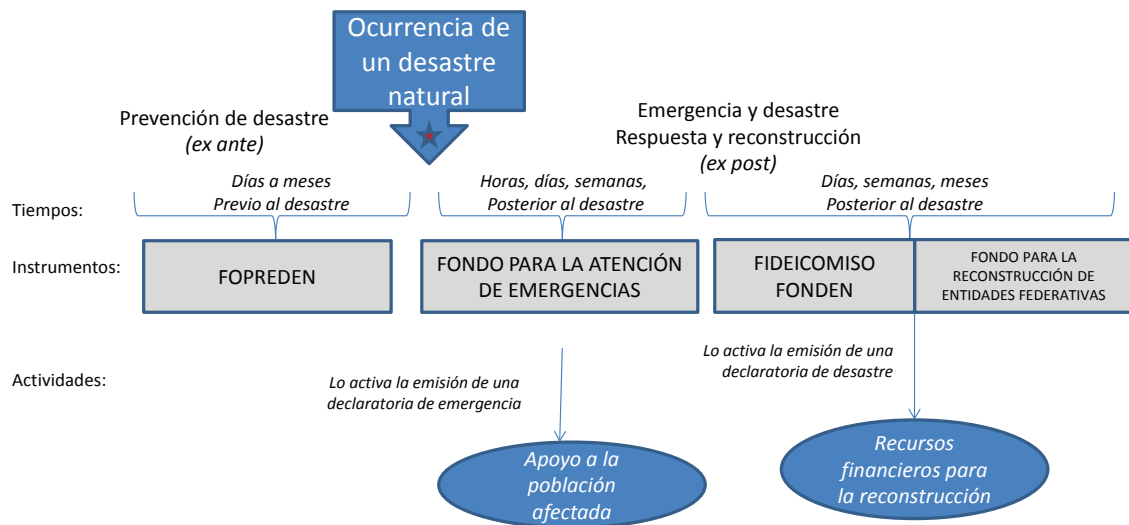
Ocurrencia de un desastre natural

Prevención de desastre
(ex ante)

Emergencia y desastre
Respuesta y reconstrucción
(ex post)

Tiempos:

Días a meses
Previo al desastre

Horas, días, semanas,
Posterior al desastre

Días, semanas, meses
Posterior al desastre

Instrumentos:

FOPREDEN

FONDO PARA LA ATENCIÓN DE EMERGENCIAS

FIDEICOMISO FONDEN

FONDO PARA LA RECONSTRUCCIÓN DE ENTIDADES FEDERATIVAS

Actividades:

Lo activa la emisión de una declaratoria de emergencia

Lo activa la emisión de una declaratoria de desastre

Apoyo a la población afectada

Recursos financieros para la reconstrucción